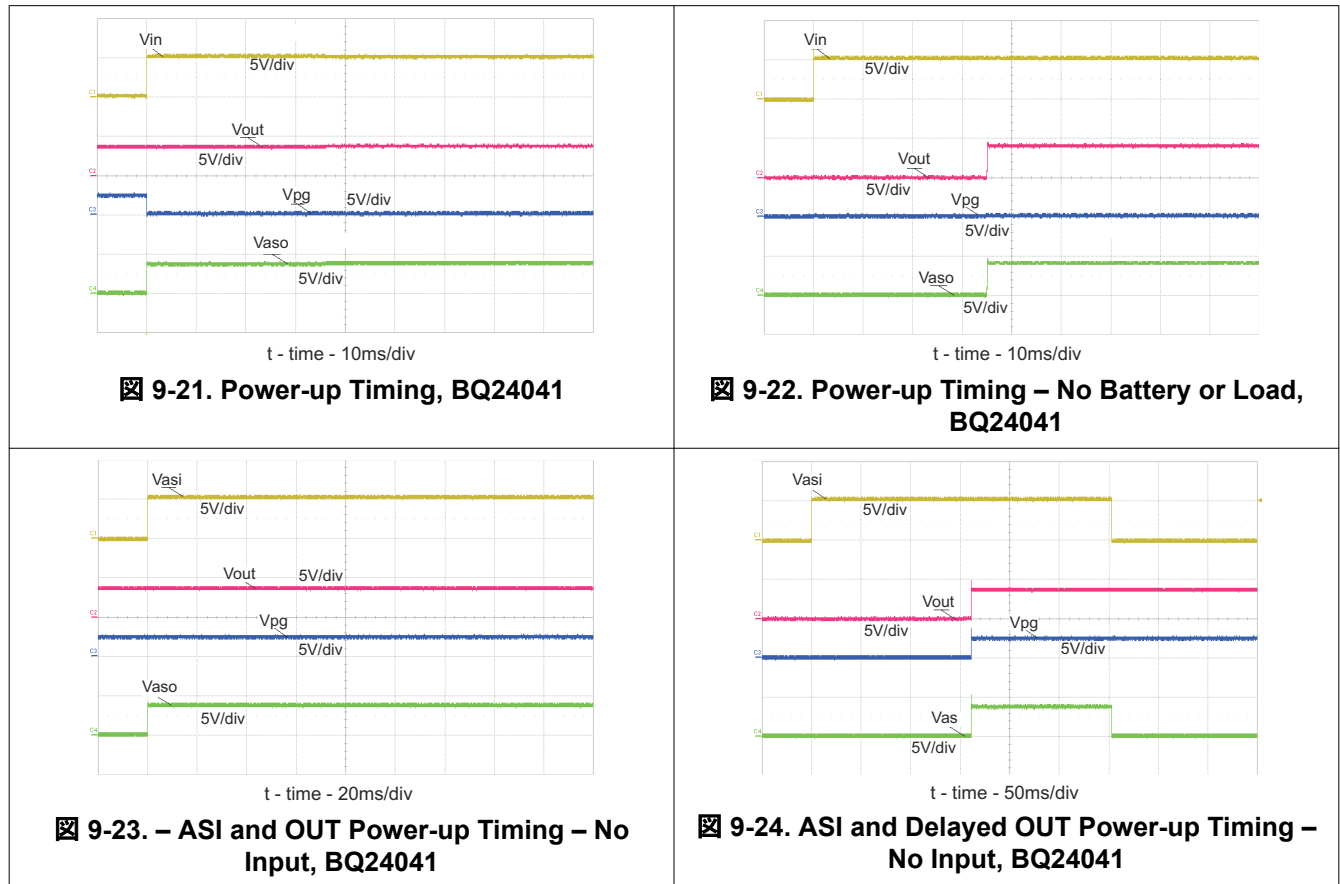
Vin
5V/div
Vout
5V/div
Vpg
5V/div
Vaso
5V/div
t - time - 10ms/div
図 9-21. Power-up Timing, BQ24041

Vin
5V/div
Vout
5V/div
Vpg
5V/div
Vaso
5V/div
t - time - 10ms/div
図 9-22. Power-up Timing – No Battery or Load, BQ24041

Vasi
5V/div
Vout
5V/div
Vpg
5V/div
Vaso
5V/div
t - time - 20ms/div
図 9-23. – ASI and OUT Power-up Timing – No Input, BQ24041

Vasi
5V/div
Vout
5V/div
Vpg
5V/div
Vas
5V/div
t - time - 50ms/div
図 9-24. ASI and Delayed OUT Power-up Timing – No Input, BQ24041